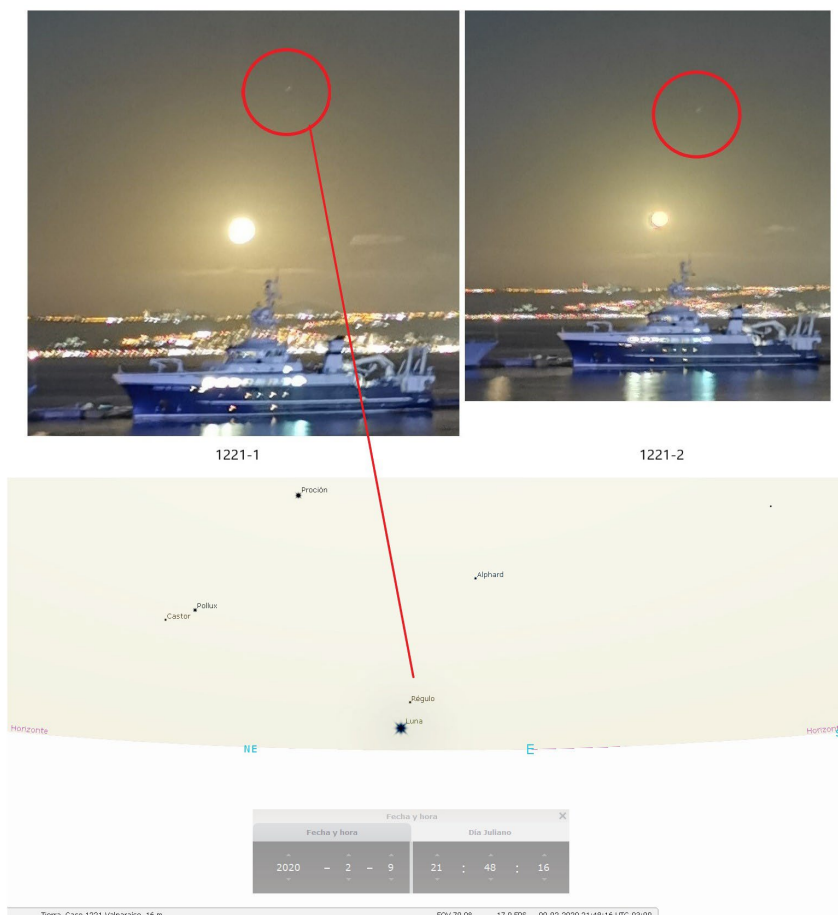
1221-1

1221-2

Proción

Alphard

Pollux

Castor

Régulo

Luna

Horizonte

NE

E

Horizon

Fecha y hora

Fecha y hora

Día Juliano

2020 – 2 – 9

21 : 48 : 16

Tierra, Caso 1221 Valparaíso, 16 m

FOV 70.0° 17.0 FPS 09-02-2020 21:48:16 UTC-03:00